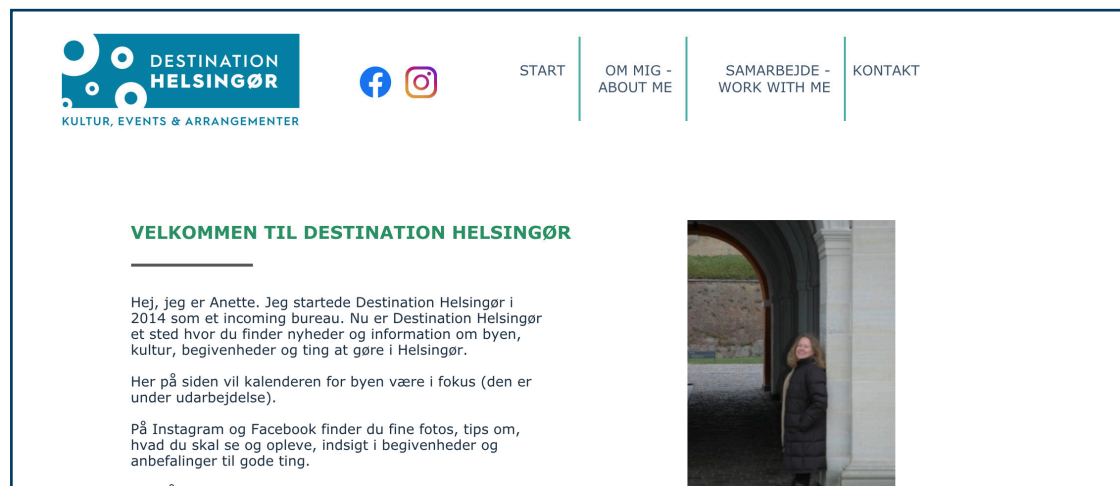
DESTINATION HELSINGØR
KULTUR, EVENTS & ARRANGEMENTER

START

OM MIG - ABOUT ME

SAMARBEJDE - WORK WITH ME

KONTAKT

VELKOMMEN TIL DESTINATION HELSINGØR

Hej, jeg er Anette. Jeg startede Destination Helsingør i 2014 som et incoming bureau. Nu er Destination Helsingør et sted hvor du finder nyheder og information om byen, kultur, begivenheder og ting at gøre i Helsingør.

Her på siden vil kalenderen for byen være i fokus (den er under udarbejdelse).

På Instagram og Facebook finder du fine fotos, tips om, hvad du skal se og opleve, indsigt i begivenheder og anbefalinger til gode ting.

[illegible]